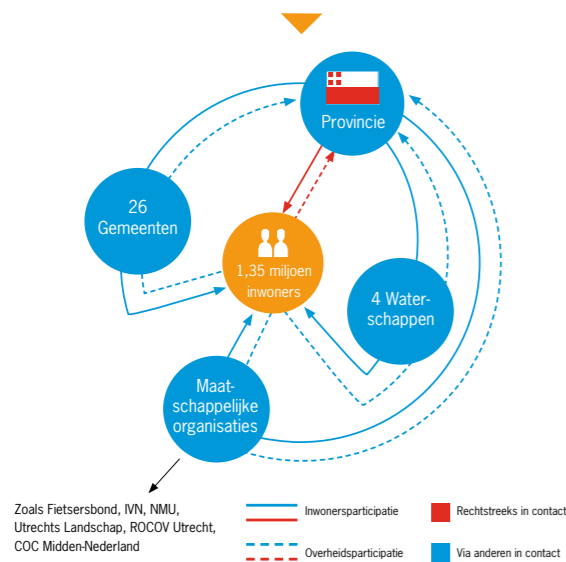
Provincie

26 Gemeenten

1,35 miljoen inwoners

4 Waterschappen

Maatschappelijke organisaties

Zoals Fietsersbond, IVN, NMU, Utrechts Landschap, ROCOV Utrecht, COC Midden-Nederland

Inwonersparticipatie

Overheidsparticipatie

Rechtstreeks in contact

Via anderen in contact